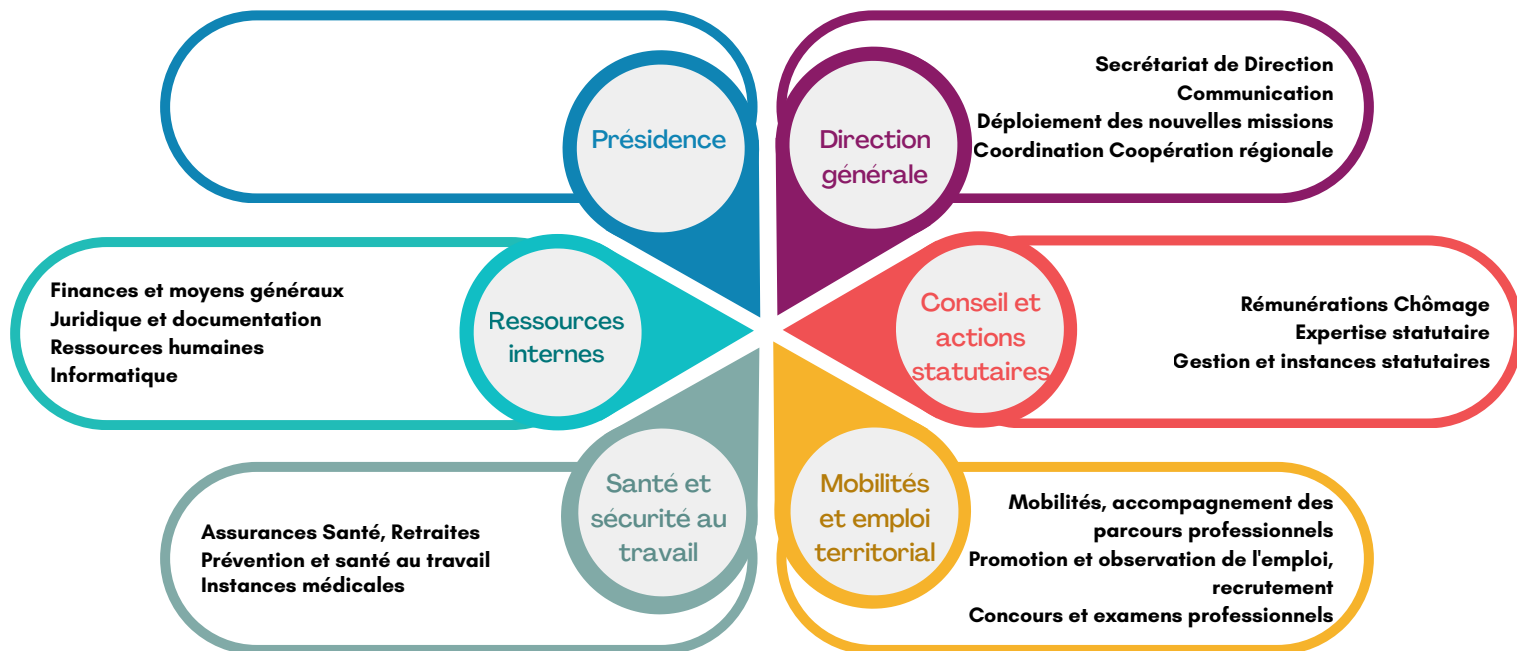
Présidence

Direction générale

Secrétariat de Direction
Communication
Déploiement des nouvelles missions
Coordination Coopération régionale

Finances et moyens généraux
Juridique et documentation
Ressources humaines
Informatique

Ressources internes

Conseil et actions statutaires

Rémunérations Chômage
Expertise statutaire
Gestion et instances statutaires

Santé et sécurité au travail

Assurances Santé, Retraites
Prévention et santé au travail
Instances médicales

Mobilités et emploi territorial

Mobilités, accompagnement des parcours professionnels
Promotion et observation de l'emploi, recrutement
Concours et examens professionnels